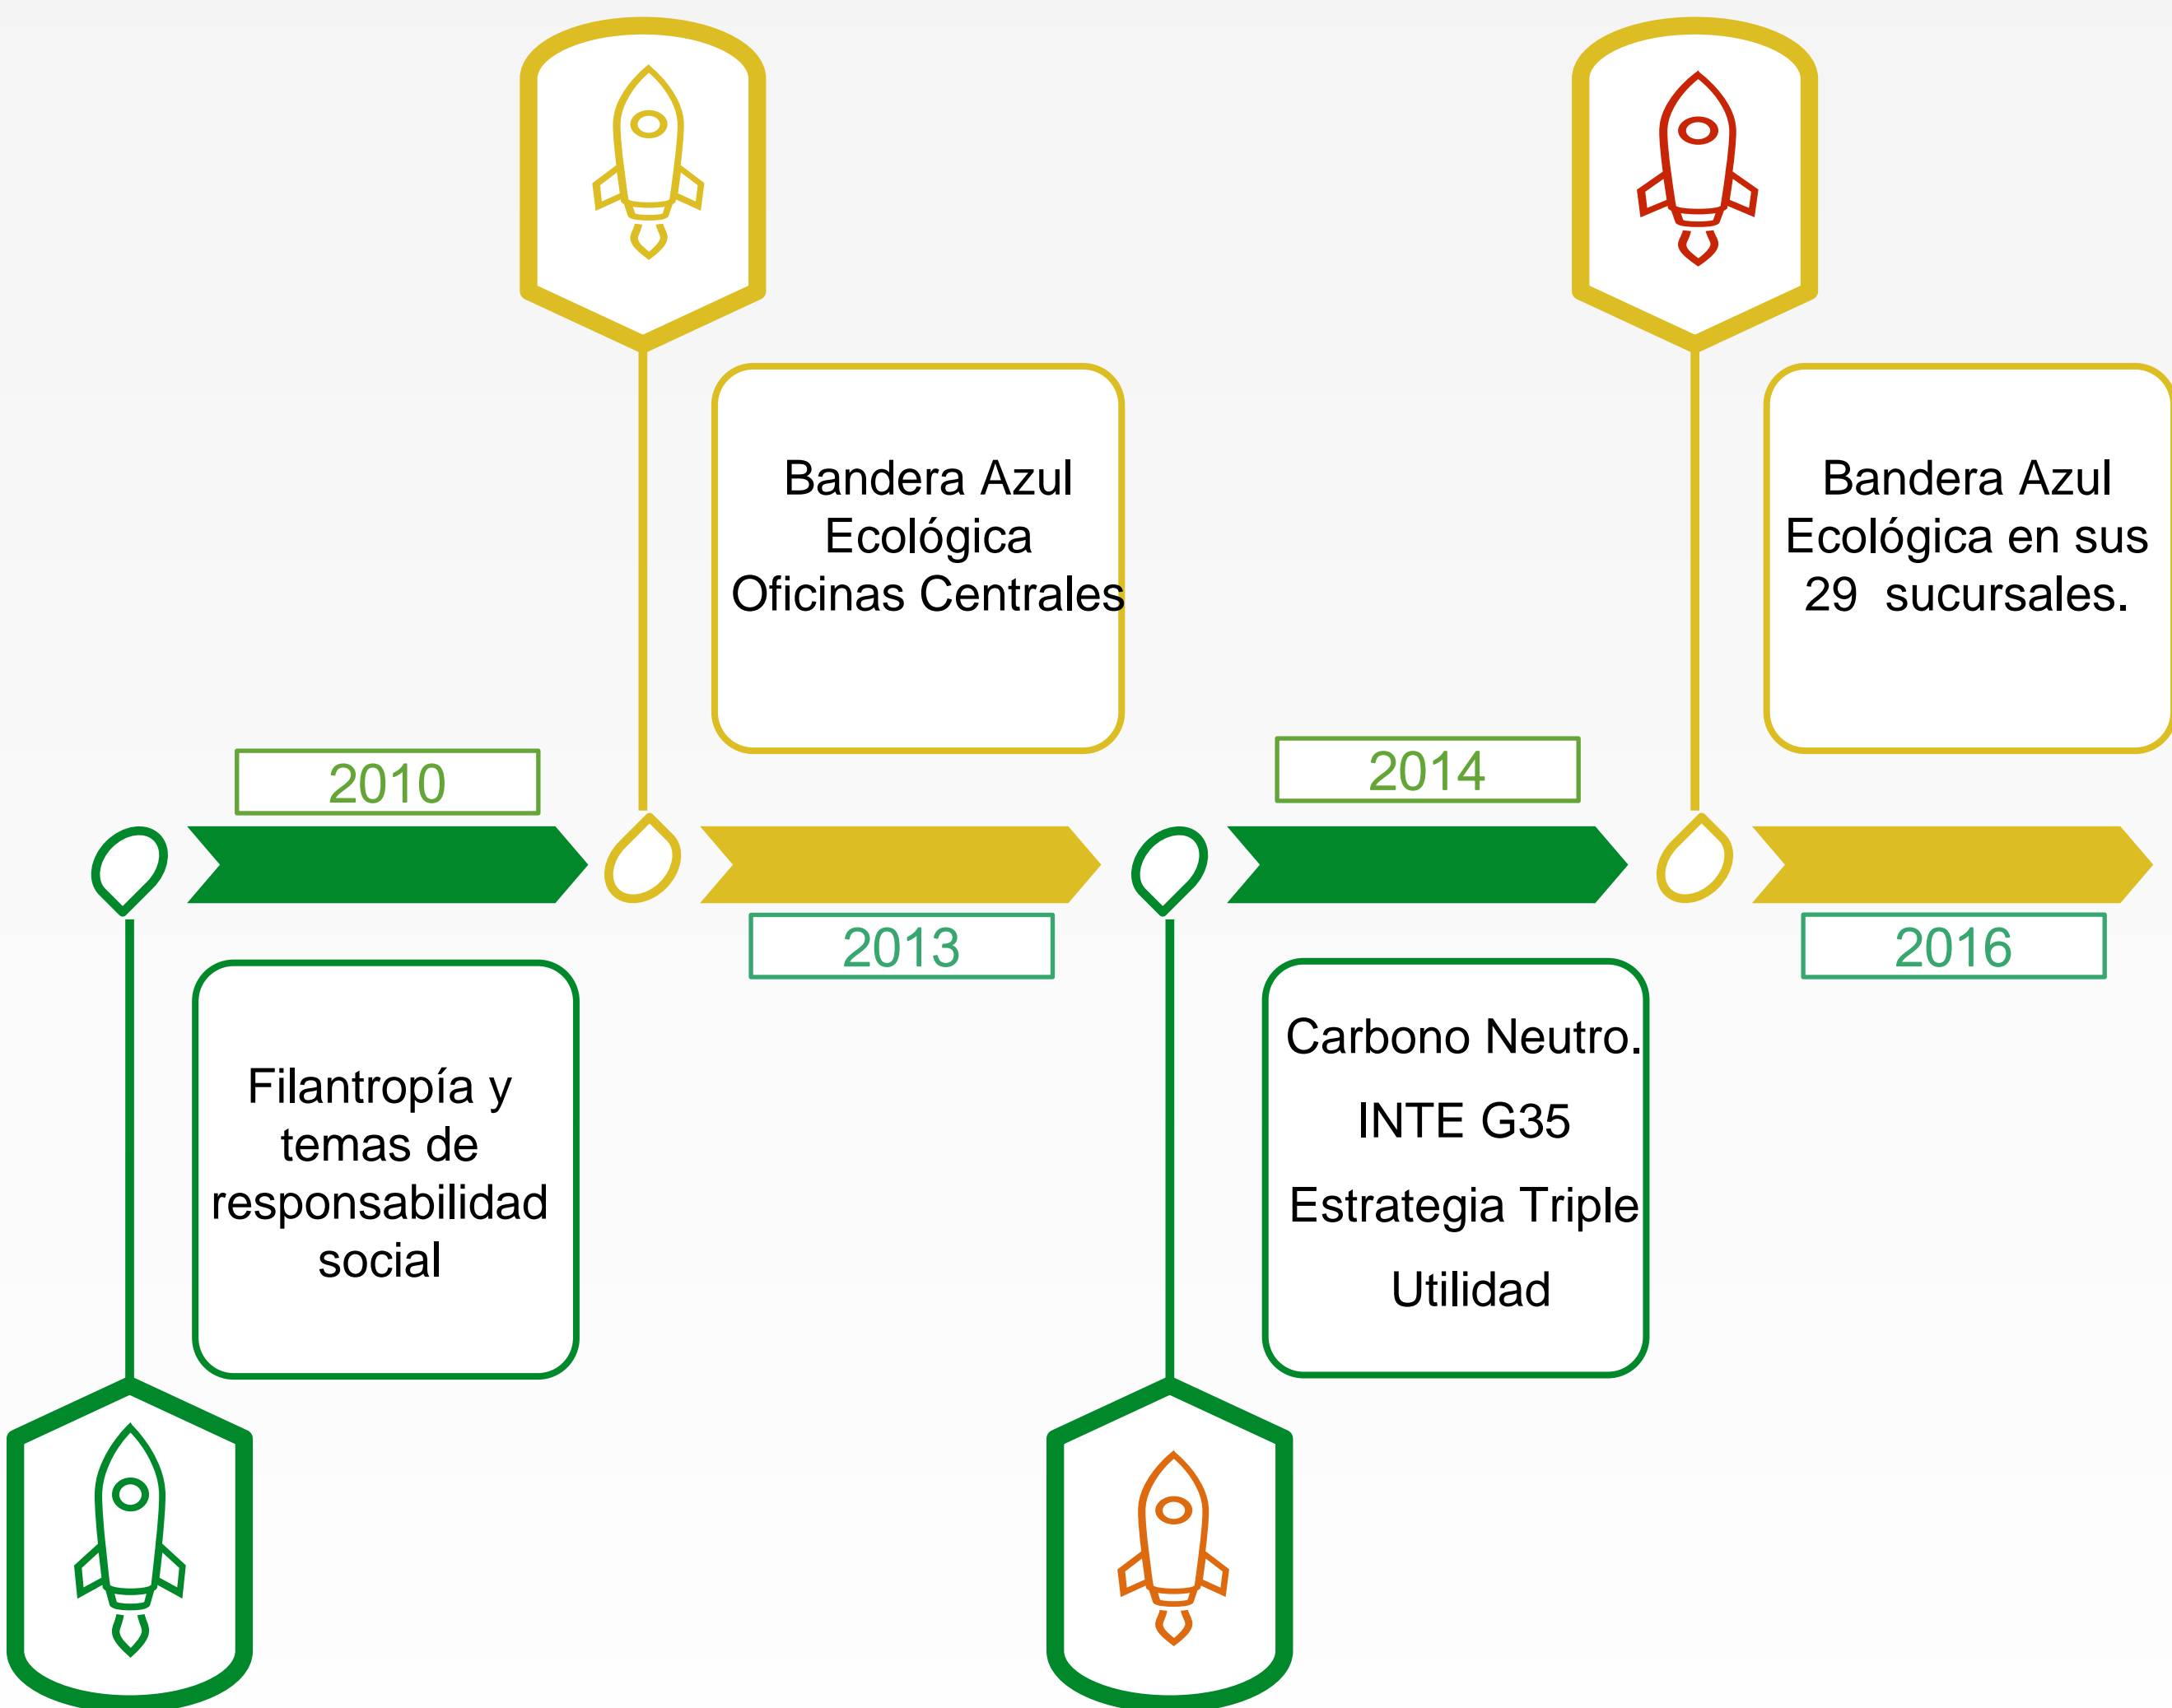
2010

Filantropía y temas de responsabilidad social

Bandera Azul Ecológica Oficinas Centrales

2013

2014

Carbono Neutro.

INTE G35

Estrategia Triple Utilidad

Bandera Azul Ecológica en sus 29 sucursales.

2016